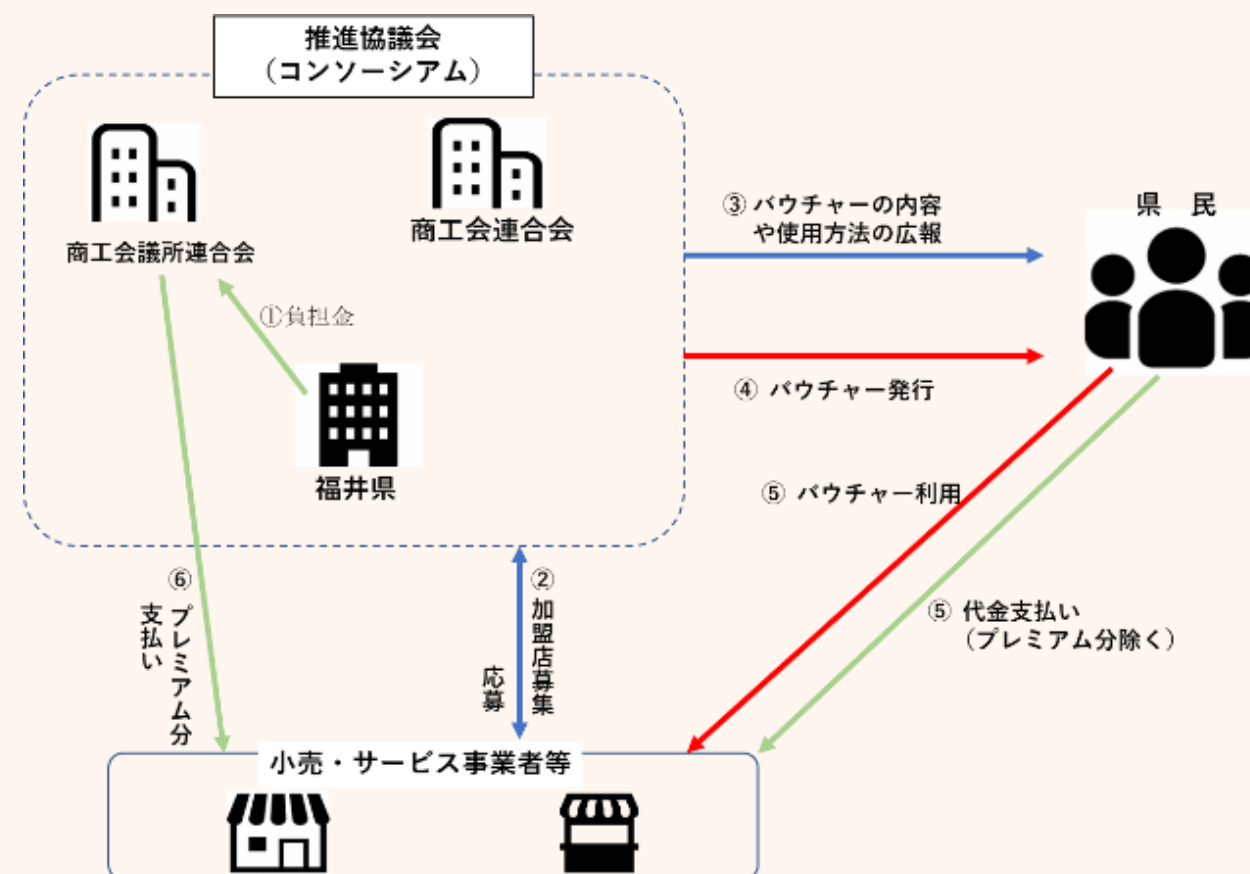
推進協議会
（コンソーシアム）

商工会議所連合会

商工会連合会

①負担金

福井県

③ バウチャーの内容
や使用方法の広報

県　民

④ バウチャー発行

⑤ バウチャー利用

⑤ 代金支払い
（プレミアム分除く）

⑥
プレミアム分
支払い

②
加盟店募集
応募

小売・サービス事業者等